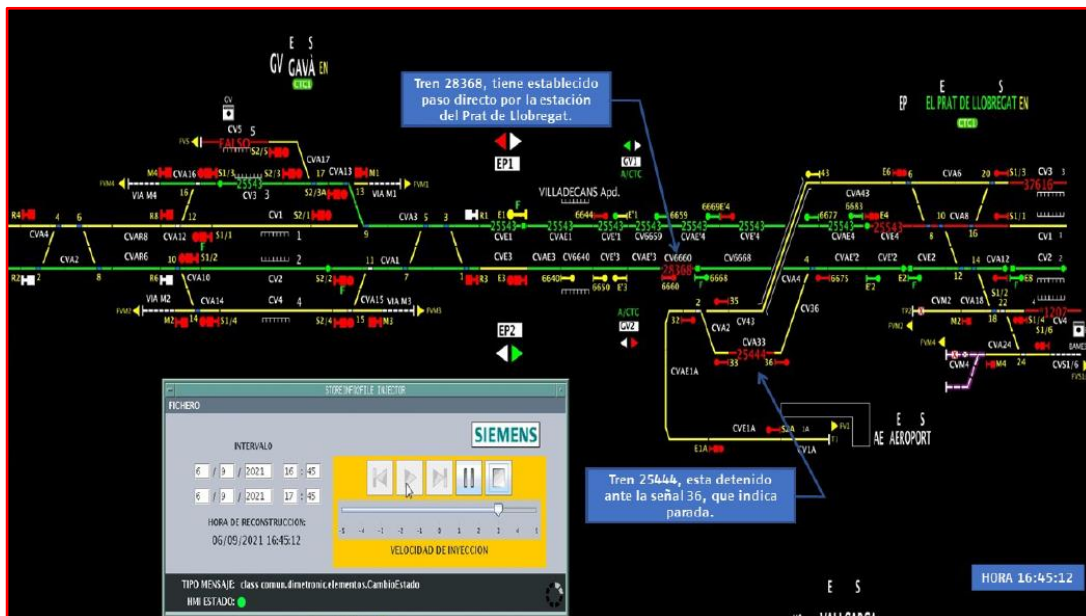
E S
GV GAVÀ EN
CTC1

Tren 28368, tiene establecido paso directo por la estación del Prat de Llobregat.

E S
EP EL PRAT DE LLOBREGAT EN
CTC1

CV5 5
FALSO
S2/5
CVA17
M4 CVA16 S1/3 S2/3 17 CVA13 M1
25543
VIA M4 CV3 3 13 VIA M1
16
EP1
CV1
A/CTC
VILLADECANS Apd.
R4 4 6 R8 12 CV1 S2/1 CVA3 5 3 R1 E1 F 6644 E'1 6659 6669E'4 6677 E4 10 CVA8 S1/1
CVA4 CVAR8 CVA12 S1/1 1 9 CVE1 CVAE1 CVE'1 CV6659 CVE'4 CVE'4 CVAE4 CVE4 8 16 CV1 1
25543 25543 25543 25543 25543 25543 25543 25543
CVA2 CVAR6 10 S1/2 CV2 11 CV1 CVE3 CVAE3 CV6640 CVE'3 CVE3 CV6660 CV6568 4 CVAE'2 CVE'2 CVE2 14 CVA12 CV2 2
R2 2 8 R6 CVA10 2 S2/2 CVA11 7 1 R3 E3 6640 6650 E'3 28368 6660 6668 CVA4 6675 E'2 E2 12 S1/2 E8
VIA M2 CVA14 CV4 4 CVA15 VIA M3 2 35 CV36 CVM2 CVA18 22
M2 14 S1/4 S2/4 15 M3 32 CVA2 CV43 M2 18 S1/4 CV4
EP2 A/CTC CVA33 S1/6
CV2 25444 CVA24
33 36 CVM4 M4 24 CVS1/6
CVAE1A
CV43 E6 6 CVA6 20 S1/3 CV3 3
CVA43 6683 37616
1202
CVE1A S2A J1 FV1
CV1A T1
E1A
E S
AE AEROPORT

Tren 25444, esta detenido ante la señal 36, que indica parada.

STOREINFOFILE INJECTOR
FICHERO
SIEMENS
INTERVALO
6 / 9 / 2021 16 : 45
6 / 9 / 2021 17 : 45
HORA DE RECONSTRUCCIÓN:
06/09/2021 16:45:12
-5 -4 -3 -2 -1 0 1 2 3 4 5
VELOCIDAD DE INYECCIÓN
TIPO MENSAJE: class comun.dimetronic.elementos.CambioEstado
HMI ESTADO:

E S

HORA 16:45:12